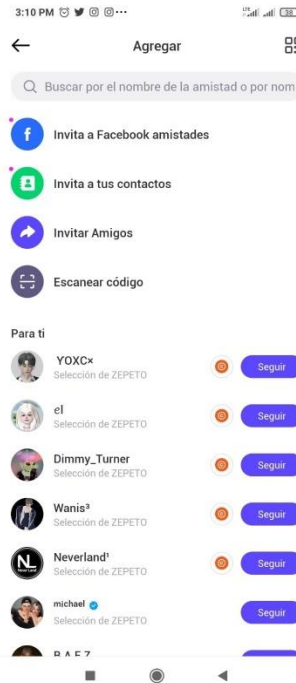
3:10 PM

Agregar

Buscar por el nombre de la amistad o por nom

Invita a Facebook amistades

Invita a tus contactos

Invitar Amigos

Escanear código

Para ti

YOXC×
Selección de ZEPETO
Seguir

el
Selección de ZEPETO
Seguir

Dimmy_Turner
Selección de ZEPETO
Seguir

Wanis³
Selección de ZEPETO
Seguir

Neverland¹
Selección de ZEPETO
Seguir

michael
Selección de ZEPETO
Seguir

B A E Z